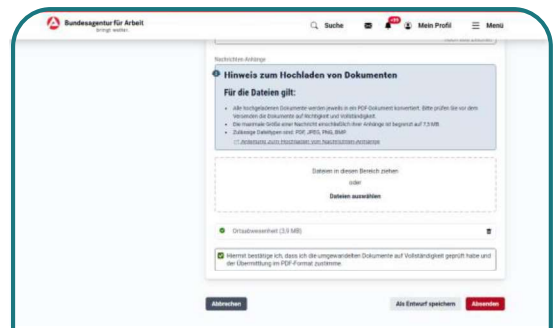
Bundesagentur für Arbeit
bringt weiter

Suche
99+
Mein Profil
Menü

Nachricht-Anhänge

Hinweis zum Hochladen von Dokumenten

Für die Dateien gilt:

- Alle hochgeladenen Dokumente werden jeweils in ein PDF-Dokument konvertiert. Bitte prüfen Sie vor dem Versenden die Dokumente auf Richtigkeit und Vollständigkeit.
- Die maximale Größe einer Nachricht einschließlich ihrer Anhänge ist begrenzt auf 7,5 MB.
- Zulässige Dateitypen sind: PDF, JPEG, PNG, BMP.
- Anleitung zum Hochladen von Nachrichten-Anhänge

Dateien in diesen Bereich ziehen
oder
Dateien auswählen

Ortsabwesenheit (3,9 MB)

Hiermit bestätige ich, dass ich die umgewandelten Dokumente auf Vollständigkeit geprüft habe und der Übermittlung im PDF-Format zustimme

Abbrechen
Als Entwurf speichern
Absenden